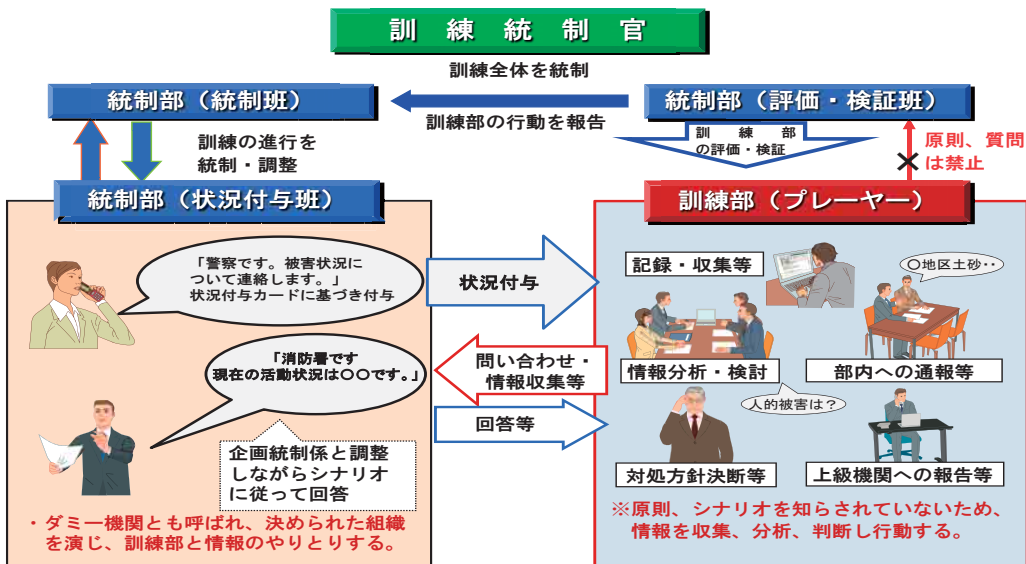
訓練統制官

訓練全体を統制

統制部（統制班）

統制部（評価・検証班）

訓練部の行動を報告

訓練部の評価・検証

訓練の進行を統制・調整

原則、質問は禁止

統制部（状況付与班）

訓練部（プレーヤー）

「警察です。被害状況について連絡します。」
状況付与カードに基づき付与

状況付与

記録・収集等

〇地区土砂・・

「消防署です
現在の活動状況は〇〇です。」

問い合わせ・情報収集等

情報分析・検討

部内への通報等

人的被害は？

回答等

企画統制係と調整しながらシナリオに従って回答

対処方針決断等

上級機関への報告等

・ダミー機関とも呼ばれ、決められた組織を演じ、訓練部と情報のやりとりする。

※原則、シナリオを知らされていないため、情報を収集、分析、判断し行動する。